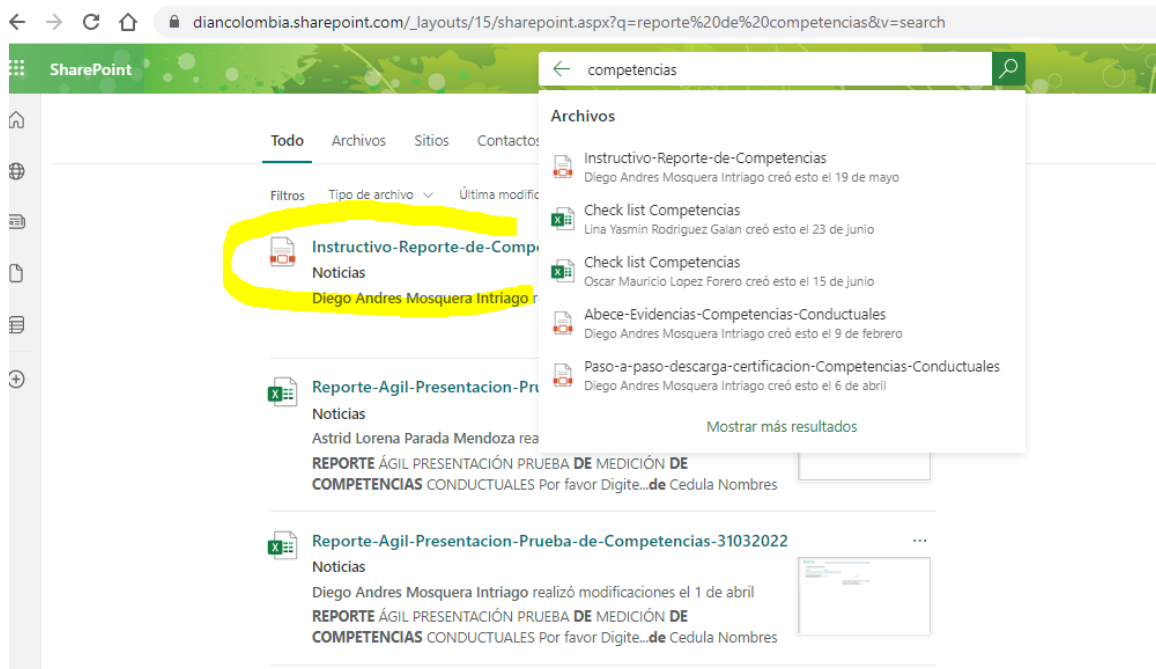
diancolombia.sharepoint.com/_layouts/15/sharepoint.aspx?q=reporte%20de%20competencias&v=search

SharePoint

competencias

Todo Archivos Sitios Contactos

Filtros Tipo de archivo Última modific

Instructivo-Reporte-de-Compe
Noticias
Diego Andres Mosquera Intriago r

Reporte-Agil-Presentacion-Pru
Noticias
Astrid Lorena Parada Mendoza rea
**REPORTE** ÁGIL PRESENTACIÓN PRUEBA **DE** MEDICIÓN **DE** **COMPETENCIAS** CONDUCTUALES Por favor Digite...**de** Cedula Nombres

Reporte-Agil-Presentacion-Prueba-de-Competencias-31032022 ···
Noticias
Diego Andres Mosquera Intriago realizó modificaciones el 1 de abril
**REPORTE** ÁGIL PRESENTACIÓN PRUEBA **DE** MEDICIÓN **DE** **COMPETENCIAS** CONDUCTUALES Por favor Digite...**de** Cedula Nombres

Archivos

Instructivo-Reporte-de-Competencias
Diego Andres Mosquera Intriago creó esto el 19 de mayo

Check list Competencias
Lina Yasmin Rodriguez Galan creó esto el 23 de junio

Check list Competencias
Oscar Mauricio Lopez Forero creó esto el 15 de junio

Abece-Evidencias-Competencias-Conductuales
Diego Andres Mosquera Intriago creó esto el 9 de febrero

Paso-a-paso-descarga-certificacion-Competencias-Conductuales
Diego Andres Mosquera Intriago creó esto el 6 de abril

Mostrar más resultados